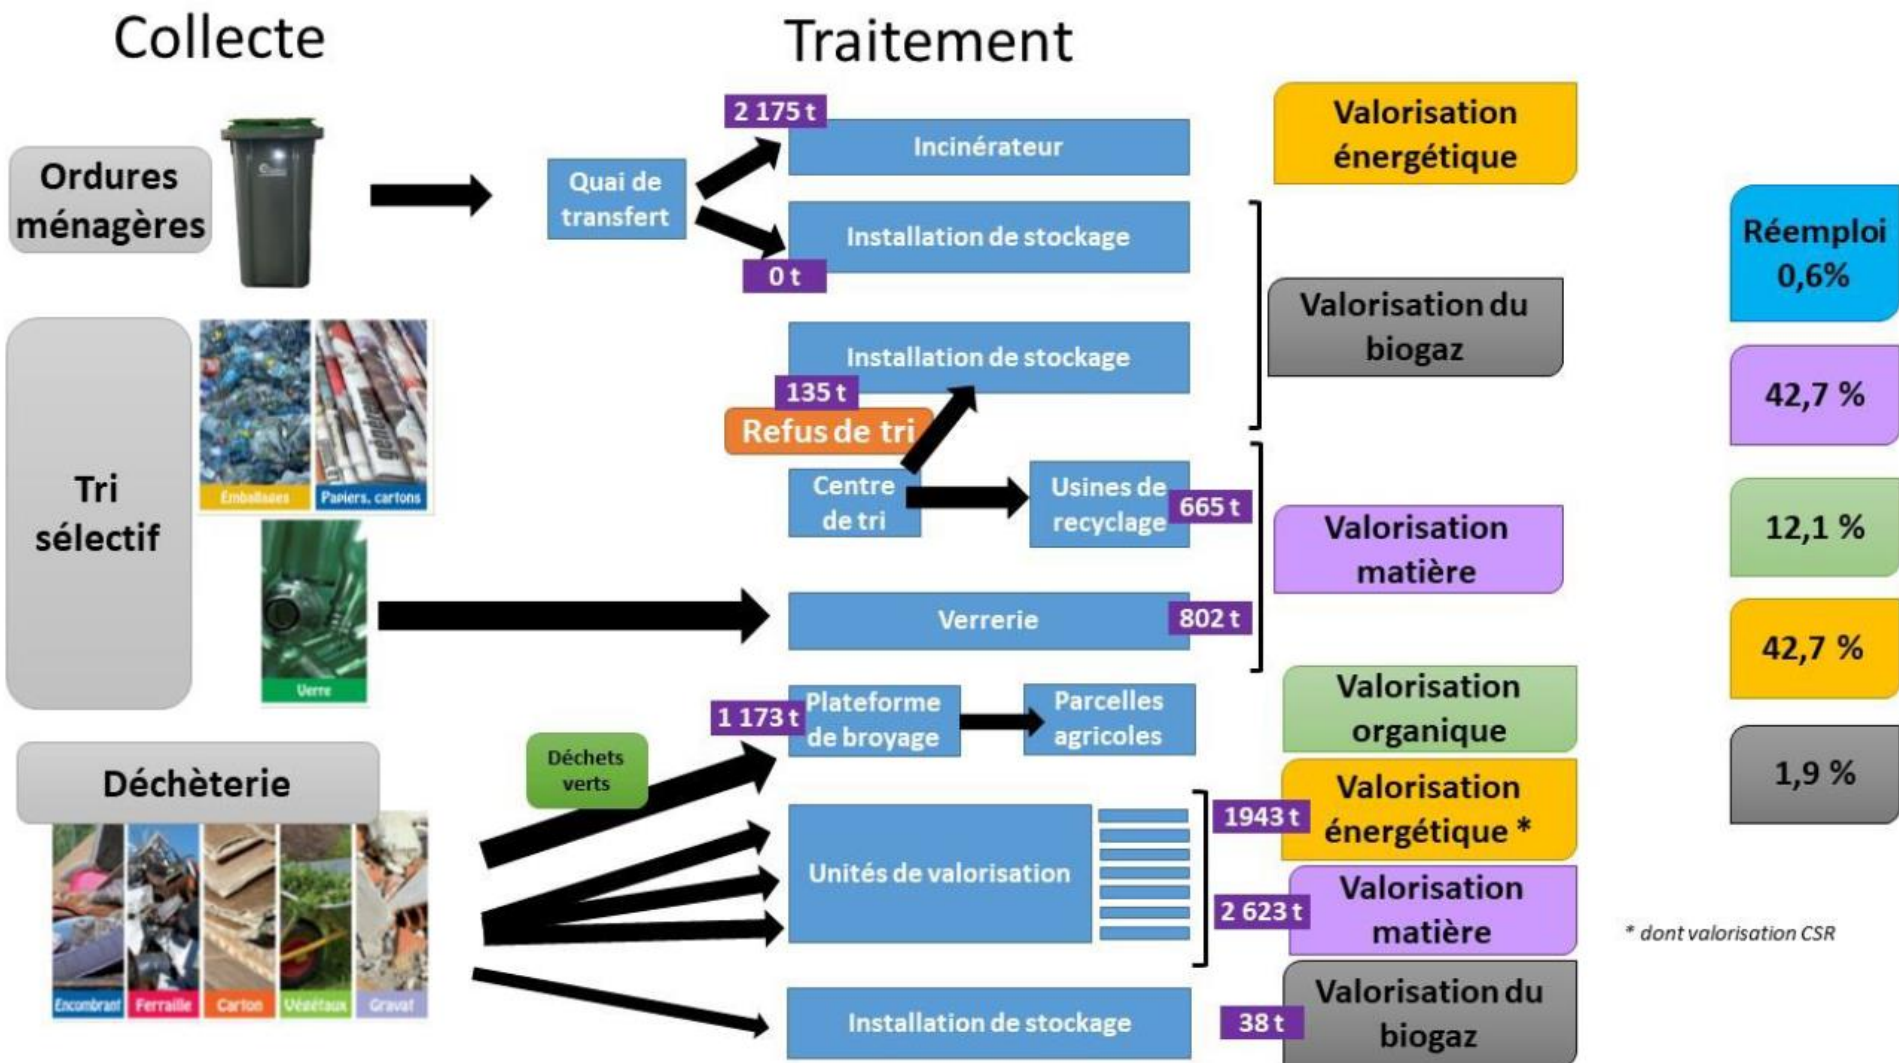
Collecte

Traitement

Ordures ménagères

Quai de transfert

2 175 t

Incinérateur

Valorisation énergétique

Installation de stockage

0 t

Réemploi 0,6%

Valorisation du biogaz

Tri sélectif

Emballages

Papiers, cartons

Installation de stockage

135 t

42,7 %

Refus de tri

Centre de tri

Usines de recyclage

665 t

Valorisation matière

12,1 %

Verre

Verrerie

802 t

42,7 %

Déchèterie

1 173 t

Plateforme de broyage

Parcelles agricoles

Valorisation organique

Déchets verts

1,9 %

1943 t

Valorisation énergétique *

Unités de valorisation

2 623 t

Valorisation matière

* dont valorisation CSR

Encombrant

Ferraille

Carton

Végétaux

Gravat

Installation de stockage

38 t

Valorisation du biogaz